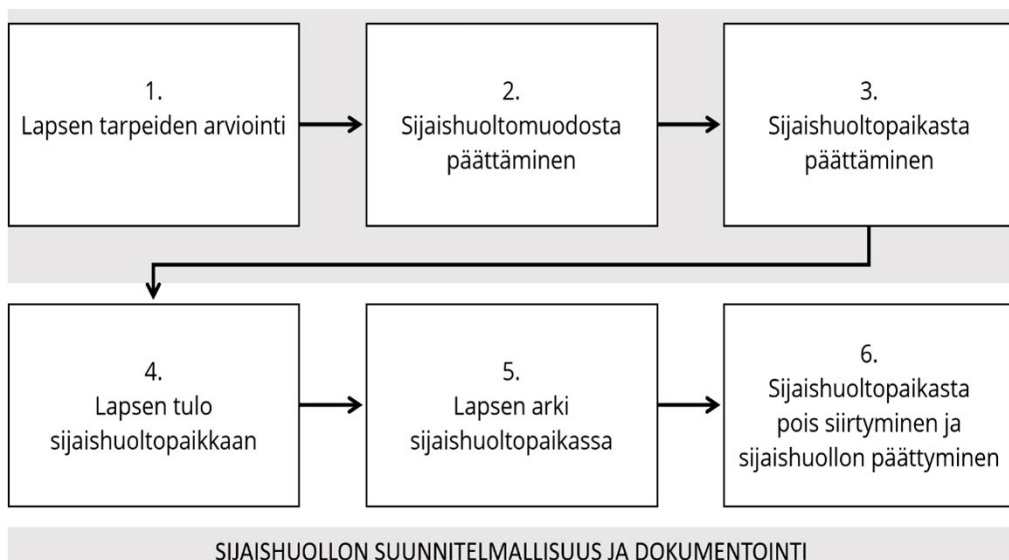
1.
Lapsen tarpeiden arviointi

2.
Sijaishuoltomuodosta päättäminen

3.
Sijaishuoltopaikasta päättäminen

4.
Lapsen tulo sijaishuoltopaikkaan

5.
Lapsen arki sijaishuoltopaikassa

6.
Sijaishuoltopaikasta pois siirtyminen ja sijaishuollon päättyminen

SIJAISHUOLLON SUUNNITELMALLISUUS JA DOKUMENTOINTI